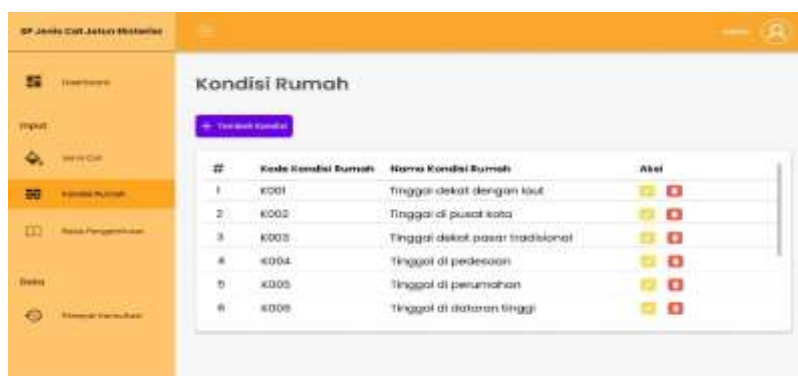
SP Jenis Cat Jalan Makanlar

Dashboard

Input

Jenis Cat

Kondisi Rumah

Basis Pengetahuan

Data

Riwayat Konsultasi

Kondisi Rumah

+ Tambah Kondisi

| # | Kode Kondisi Rumah | Nama Kondisi Rumah | Aksi |
|---|---|---|---|
| 1 | K001 | Tinggal dekat dengan laut | |
| 2 | K002 | Tinggal di pusat kota | |
| 3 | K003 | Tinggal dekat pasar tradisional | |
| 4 | K004 | Tinggal di pedesaan | |
| 5 | K005 | Tinggal di perumahan | |
| 6 | K006 | Tinggal di dataran tinggi | |